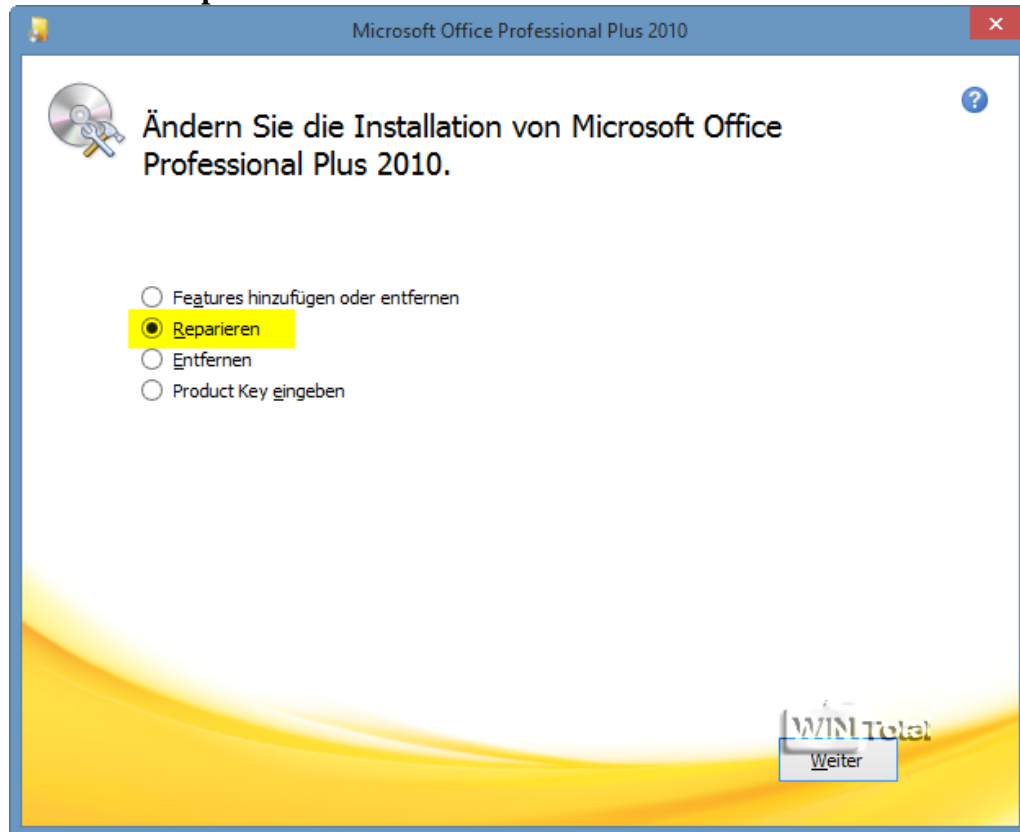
Microsoft Office Professional Plus 2010

Ändern Sie die Installation von Microsoft Office Professional Plus 2010.

Features hinzufügen oder entfernen
Reparieren
Entfernen
Product Key eingeben

WIN Total

Weiter